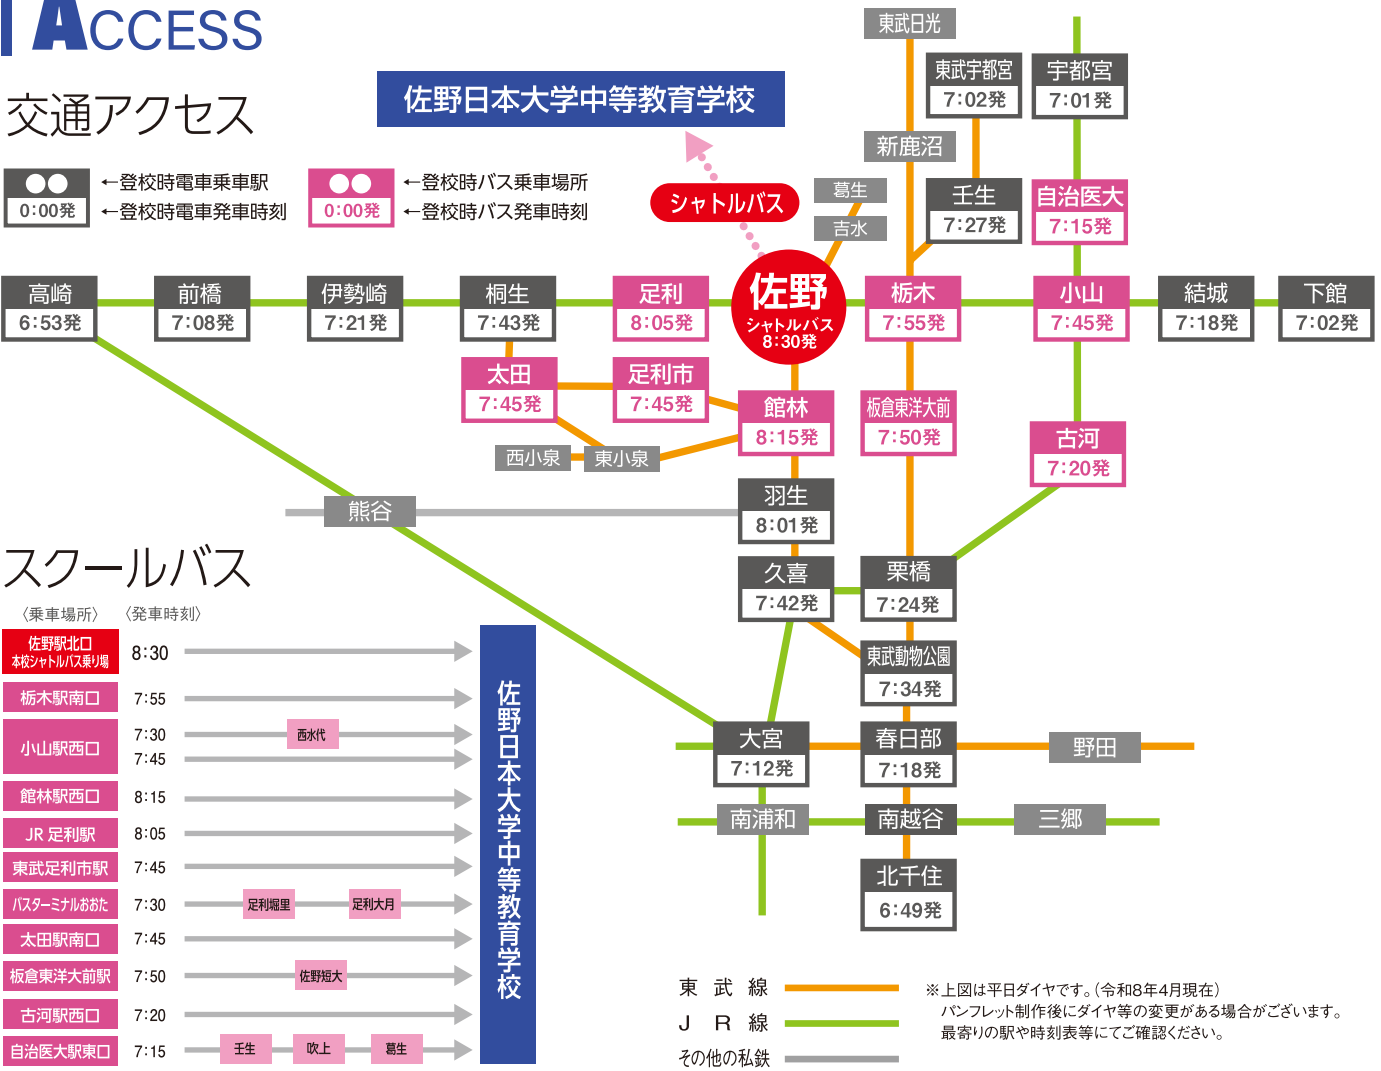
ACCESS

交通アクセス

佐野日本大学中等教育学校

●● 0:00発 ←登校時電車乗車駅 ←登校時電車発車時刻

●● 0:00発 ←登校時バス乗車場所 ←登校時バス発車時刻

シャトルバス

東武日光

東武宇都宮 7:02発

宇都宮 7:01発

新鹿沼

葛生

吉水

壬生 7:27発

自治医大 7:15発

高崎 6:53発

前橋 7:08発

伊勢崎 7:21発

桐生 7:43発

足利 8:05発

佐野 シャトルバス 8:30発

栃木 7:55発

小山 7:45発

結城 7:18発

下館 7:02発

太田 7:45発

足利市 7:45発

館林 8:15発

板倉東洋大前 7:50発

古河 7:20発

西小泉

東小泉

熊谷

羽生 8:01発

久喜 7:42発

栗橋 7:24発

東武動物公園 7:34発

大宮 7:12発

春日部 7:18発

野田

南浦和

南越谷

三郷

北千住 6:49発

スクールバス

〈乗車場所〉 〈発車時刻〉

| 乗車場所 | 発車時刻 | 経由 |
|---|---|---|
| 佐野駅北口 本校シャトルバス乗り場 | 8:30 | |
| 栃木駅南口 | 7:55 | |
| 小山駅西口 | 7:30 7:45 | 西水代 |
| 館林駅西口 | 8:15 | |
| JR 足利駅 | 8:05 | |
| 東武足利市駅 | 7:45 | |
| バスターミナルおおた | 7:30 | 足利堀里 足利大月 |
| 太田駅南口 | 7:45 | |
| 板倉東洋大前駅 | 7:50 | 佐野短大 |
| 古河駅西口 | 7:20 | |
| 自治医大駅東口 | 7:15 | 壬生 吹上 葛生 |

佐野日本大学中等教育学校

東武線
JR線
その他の私鉄

※上図は平日ダイヤです。(令和8年4月現在)
パンフレット制作後にダイヤ等の変更がある場合がございます。
最寄りの駅や時刻表等にてご確認ください。